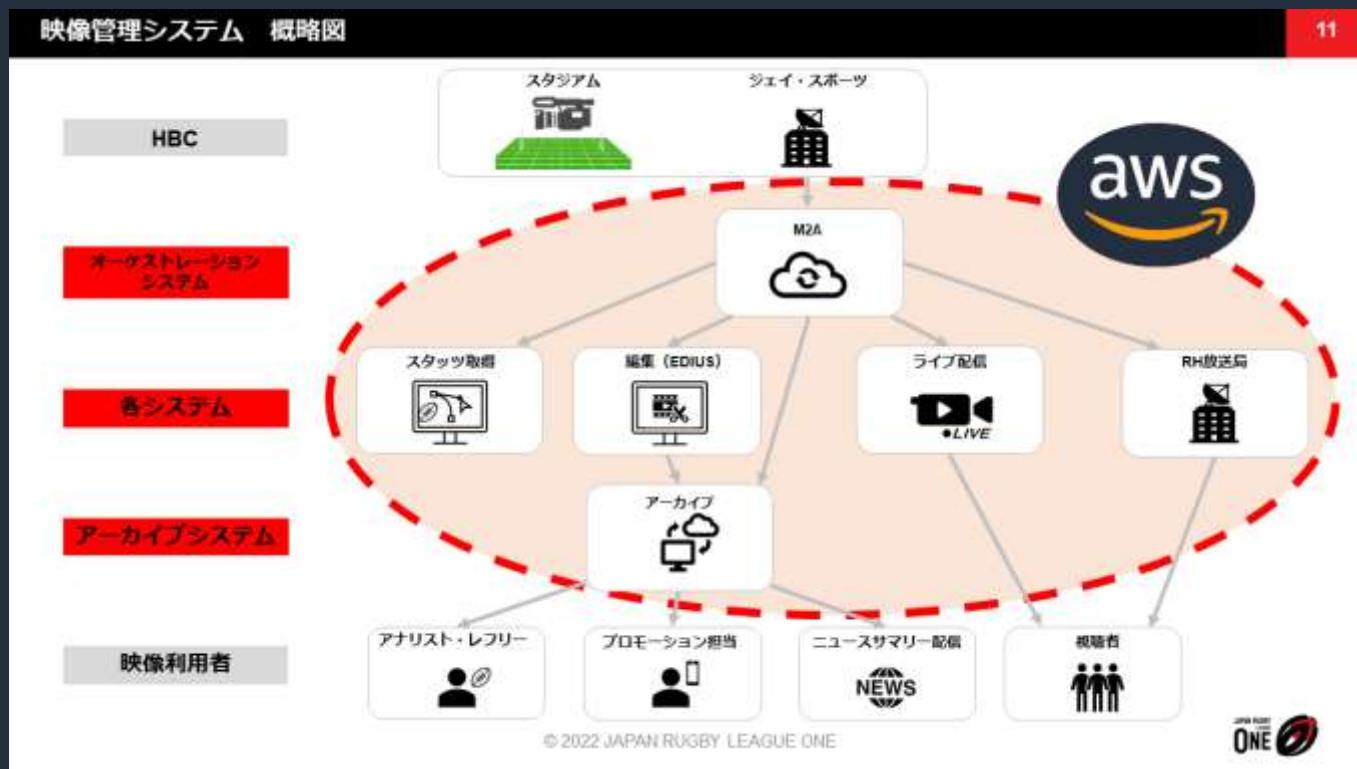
映像管理システム　概略図

11

HBC

スタジアム

ジェイ・スポーツ

aws

オーケストレーションシステム

M2A

各システム

スタッツ取得

編集（EDIUS）

ライブ配信

●LIVE

RH放送局

アーカイブシステム

アーカイブ

映像利用者

アナリスト・レフリー

プロモーション担当

ニュースサマリー配信

NEWS

視聴者

© 2022 JAPAN RUGBY LEAGUE ONE

JAPAN RUGBY LEAGUE ONE